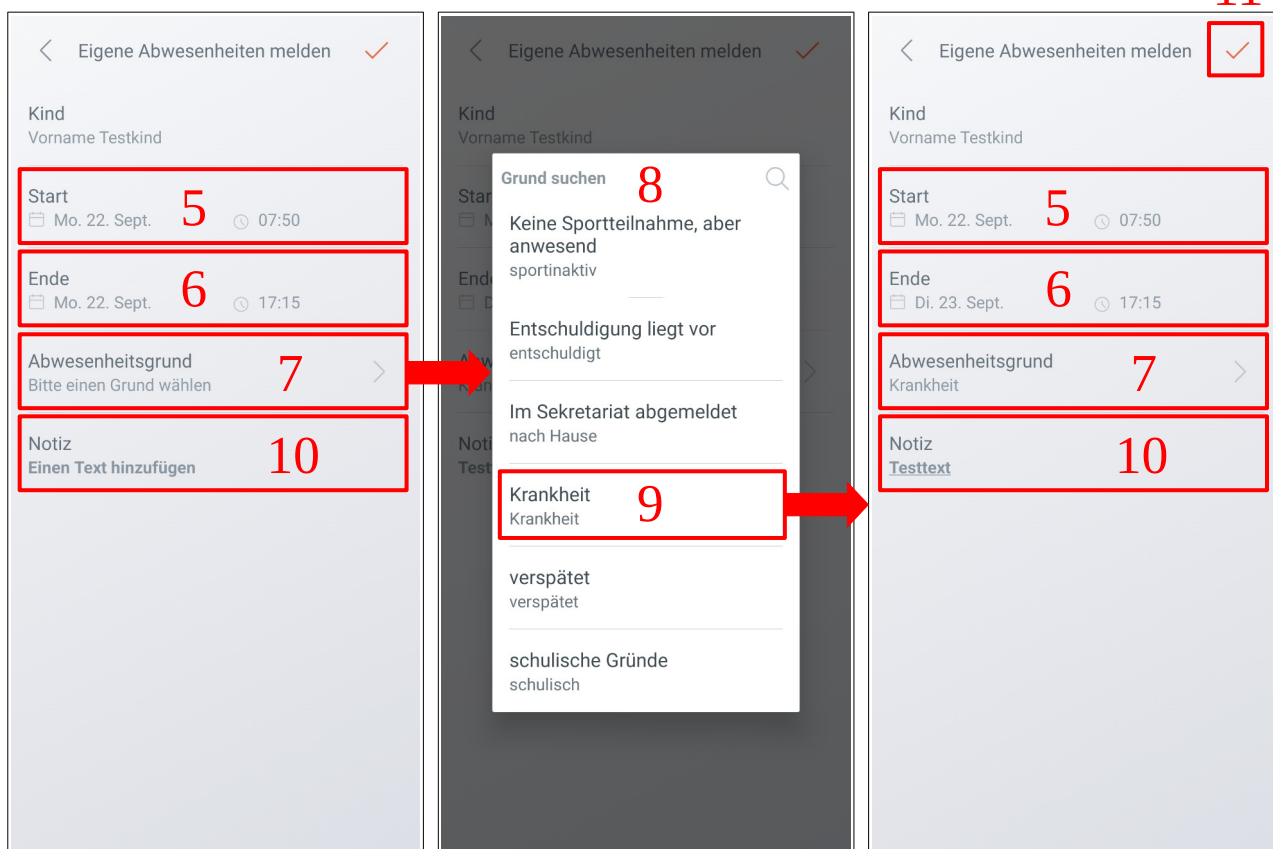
Eigene Abwesenheiten melden

Kind
Vorname Testkind

Start
Mo. 22. Sept. 5 07:50

Ende
Mo. 22. Sept. 6 17:15

Abwesenheitsgrund
Bitte einen Grund wählen 7

Notiz
Einen Text hinzufügen 10

Eigene Abwesenheiten melden

Kind
Vorname Testkind

Star
Ende
Abwe
Notiz
Test

Grund suchen 8

Keine Sportteilnahme, aber anwesend
sportinaktiv

Entschuldigung liegt vor
entschuldigt

Im Sekretariat abgemeldet
nach Hause

Krankheit
Krankheit 9

verspätet
verspätet

schulische Gründe
schulisch

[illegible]

Eigene Abwesenheiten melden

Kind
Vorname Testkind

Start
Mo. 22. Sept. 5 07:50

Ende
Di. 23. Sept. 6 17:15

Abwesenheitsgrund
Krankheit 7

Notiz
Testtext 10